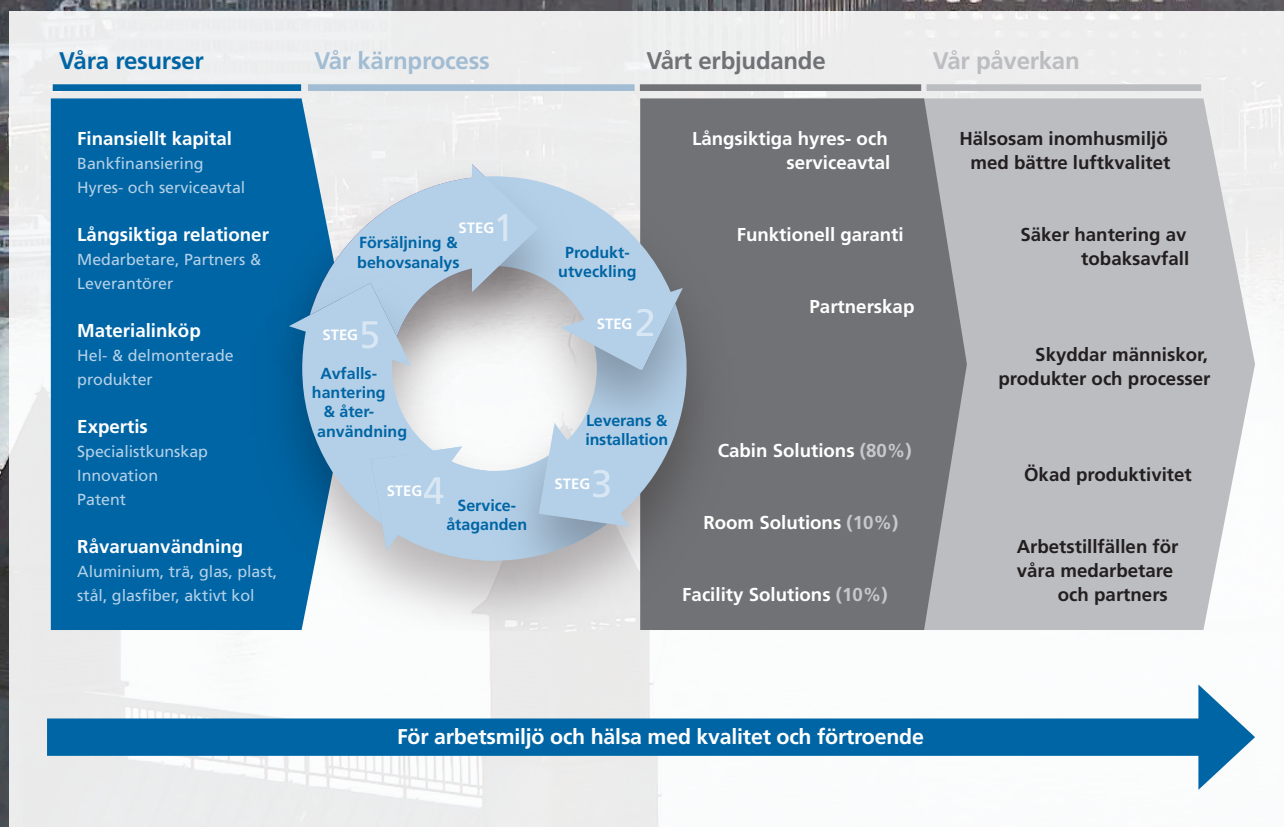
Våra resurser

Vår kärnprocess

Vårt erbjudande

Vår påverkan

Finansiellt kapital
Bankfinansiering
Hyres- och serviceavtal

Långsiktiga relationer
Medarbetare, Partners & Leverantörer

Materialinköp
Hel- & delmonterade produkter

Expertis
Specialistkunskap
Innovation
Patent

Råvaruanvändning
Aluminium, trä, glas, plast, stål, glasfiber, aktivt kol

STEG 1
Försäljning & behovsanalys

Produktutveckling
STEG 2

Leverans & installation
STEG 3

STEG 4
Serviceåtaganden

STEG 5
Avfallshantering & återanvändning

Långsiktiga hyres- och serviceavtal

Funktionell garanti

Partnerskap

Cabin Solutions (80%)

Room Solutions (10%)

Facility Solutions (10%)

Hälsosam inomhusmiljö med bättre luftkvalitet

Säker hantering av tobaksavfall

Skyddar människor, produkter och processer

Ökad produktivitet

Arbetstillfällen för våra medarbetare och partners

För arbetsmiljö och hälsa med kvalitet och förtroende